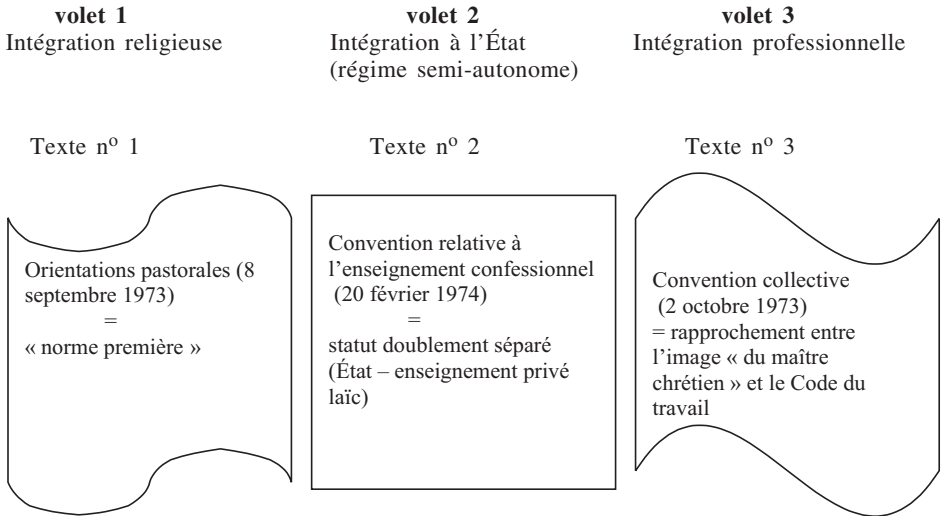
volet 1
Intégration religieuse

volet 2
Intégration à l'État
(régime semi-autonome)

volet 3
Intégration professionnelle

Texte n$^{o}$ 1

Orientations pastorales (8 septembre 1973)
=
« norme première »

Texte n$^{o}$ 2

Convention relative à l'enseignement confessionnel (20 février 1974)
=
statut doublement séparé (État – enseignement privé laïc)

Texte n$^{o}$ 3

Convention collective (2 octobre 1973)
= rapprochement entre l'image « du maître chrétien » et le Code du travail